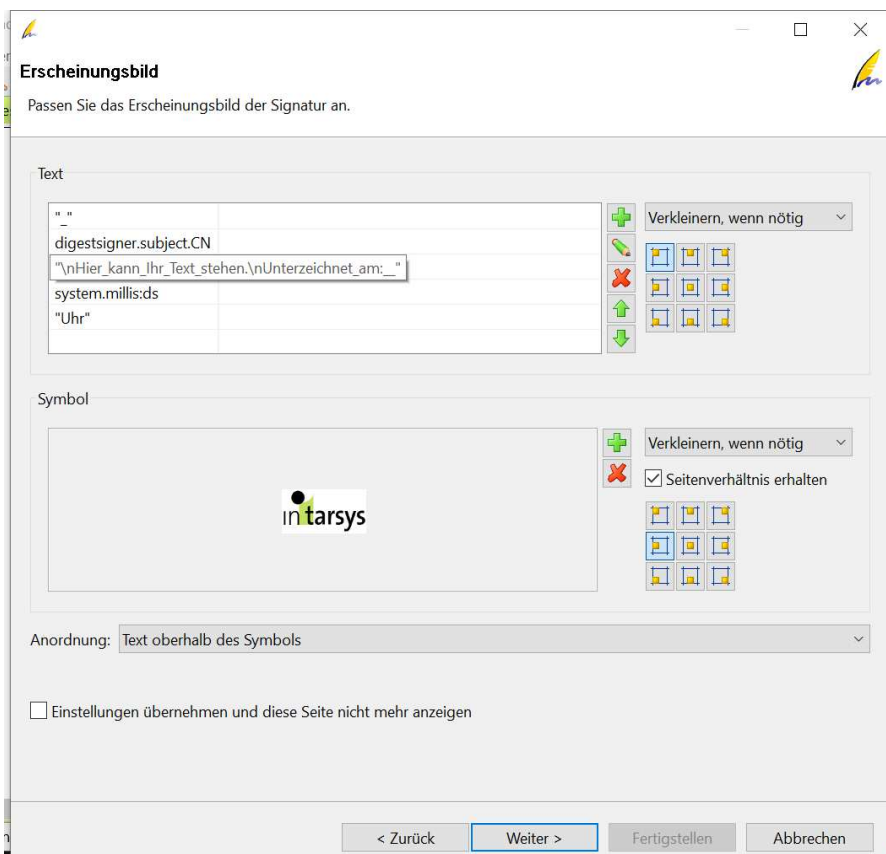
Erscheinungsbild

Passen Sie das Erscheinungsbild der Signatur an.

Text

"_"
digestsigner.subject.CN
"\nHier_kann_Ihr_Text_stehen.\nUnterzeichnet_am:_"
system.millis:ds
"Uhr"

Verkleinern, wenn nötig

Symbol

intarsys

Verkleinern, wenn nötig

Seitenverhältnis erhalten

Anordnung: Text oberhalb des Symbols

Einstellungen übernehmen und diese Seite nicht mehr anzeigen

< Zurück Weiter > Fertigstellen Abbrechen